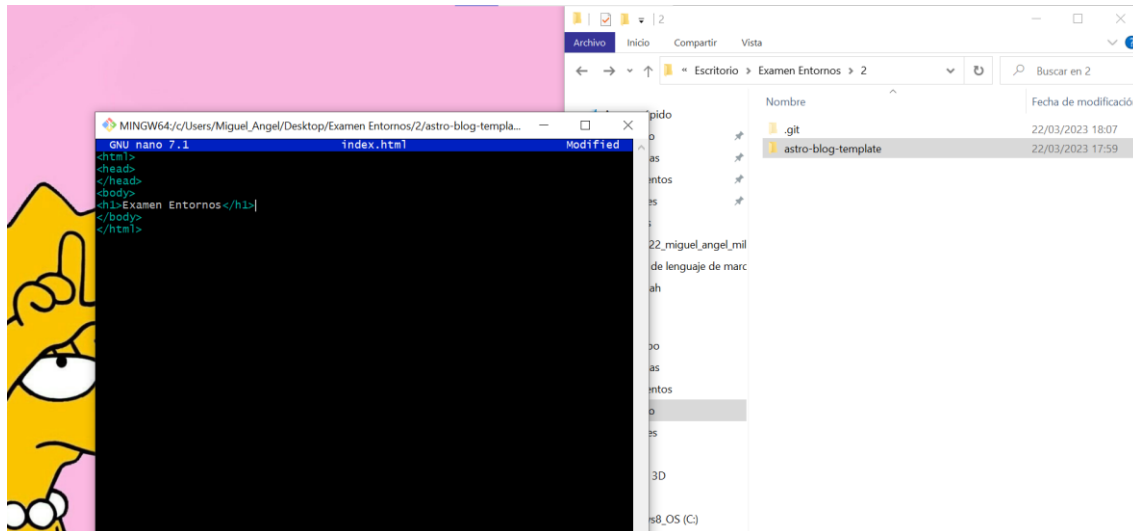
2

Archivo Inicio Compartir Vista

« Escritorio › Examen Entornos › 2

Buscar en 2

Nombre

Fecha de modificació

.git 22/03/2023 18:07

astro-blog-template 22/03/2023 17:59

pido

o

as

ntos

es

22_miguel_angel_mil

de lenguaje de marc

ah

bo

as

ntos

o

es

3D

s8_OS (C:)

MINGW64:/c/Users/Miguel_Angel/Desktop/Examen Entornos/2/astro-blog-templa...

GNU nano 7.1 index.html Modified

<html>
<head>
</head>
<body>
<h1>Examen Entornos</h1>
</body>
</html>